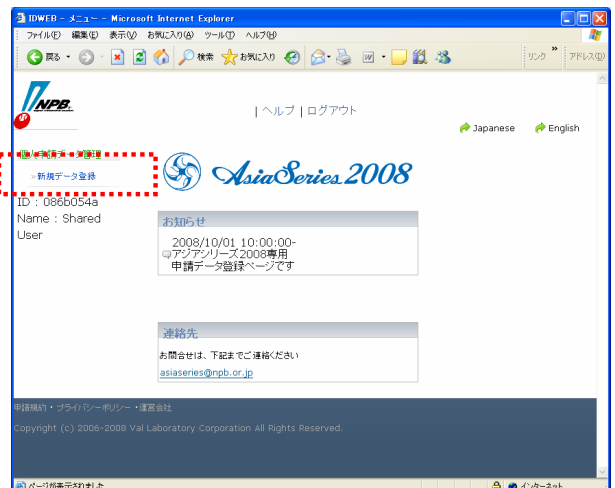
IDWEB - メニュー - Microsoft Internet Explorer
ファイル(F) 編集(E) 表示(V) お気に入り(A) ツール(T) ヘルプ(H)
戻る 検索 お気に入り
リンク アドレス(D)

NPB

| ヘルプ | ログアウト

Japanese English

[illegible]

» 新規データ登録

AsiaSeries 2008

ID : 086b054a
Name : Shared User

お知らせ

2008/10/01 10:00:00-
アジアシリーズ2008専用
申請データ登録ページです

連絡先

お問合せは、下記までご連絡ください
asiaseries@npb.or.jp

申請規約・プライバシーポリシー・運営会社
Copyright (c) 2006-2008 Val Laboratory Corporation All Rights Reserved.

ページが表示されました
インターネット